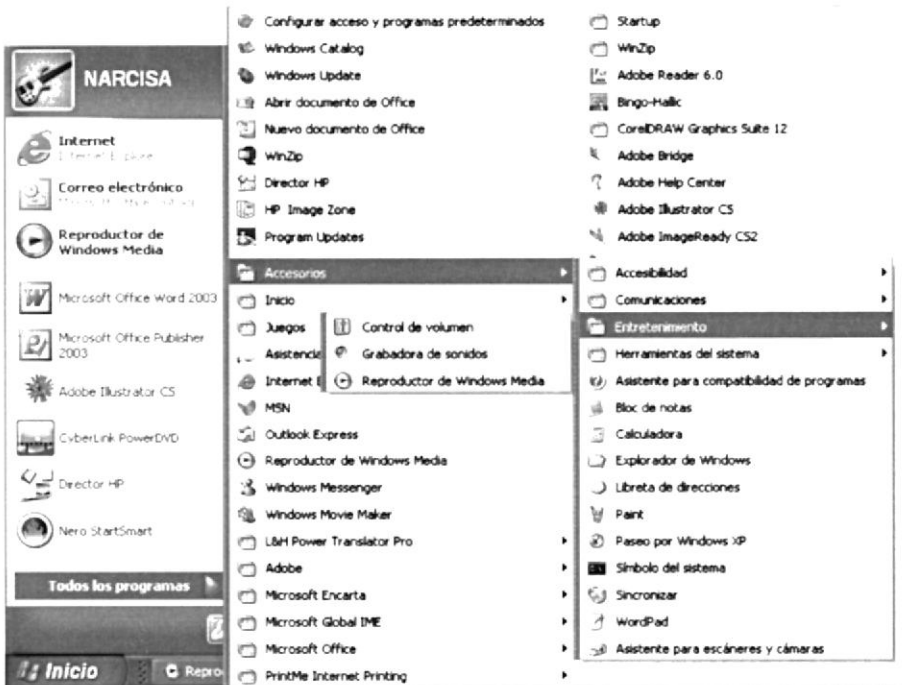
NARCISA

Internet
Internet Explorer

Correo electrónico
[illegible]

Reproductor de Windows Media

Microsoft Office Word 2003

Microsoft Office Publisher 2003

Adobe Illustrator CS

CyberLink PowerDVD

Director HP

Nero StartSmart

Todos los programas

Inicio

Repro

Configurar acceso y programas predeterminados
Windows Catalog
Windows Update
Abrir documento de Office
Nuevo documento de Office
WinZip
Director HP
HP Image Zone
Program Updates
Accesorios
Inicio
Juegos
Asistencia
Internet E
MSN
Outlook Express
Reproductor de Windows Media
Windows Messenger
Windows Movie Maker
L&H Power Translator Pro
Adobe
Microsoft Encarta
Microsoft Global IME
Microsoft Office
PrintMe Internet Printing

Control de volumen
Grabadora de sonidos
Reproductor de Windows Media

Startup
WinZip
Adobe Reader 6.0
Bingo-Hallic
CorelDRAW Graphics Suite 12
Adobe Bridge
Adobe Help Center
Adobe Illustrator CS
Adobe ImageReady CS2
Accesibilidad
Comunicaciones
Entretenimiento
Herramientas del sistema
Asistente para compatibilidad de programas
Bloc de notas
Calculadora
Explorador de Windows
Libreta de direcciones
Paint
Paseo por Windows XP
Símbolo del sistema
Sincronizar
WordPad
Asistente para escáneres y cámaras